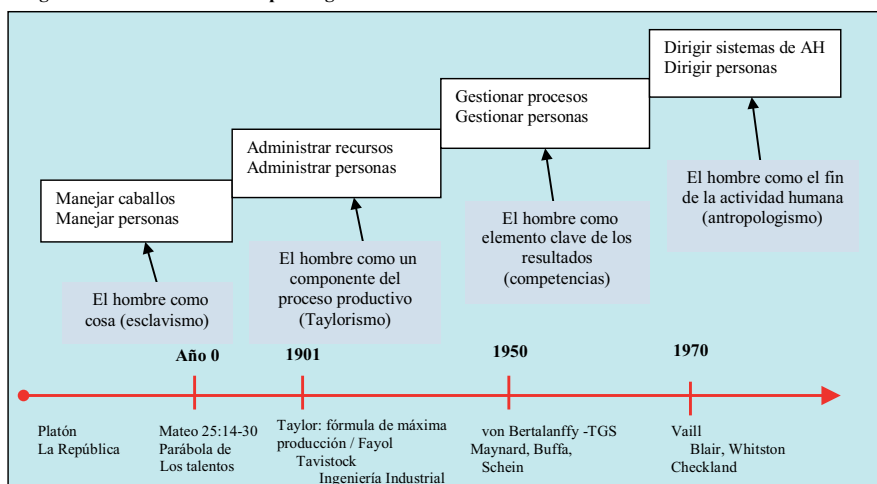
Dirigir sistemas de AH
Dirigir personas

Gestionar procesos
Gestionar personas

Administrar recursos
Administrar personas

Manejar caballos
Manejar personas

El hombre como el fin de la actividad humana (antropologismo)

El hombre como elemento clave de los resultados (competencias)

El hombre como un componente del proceso productivo (Taylorismo)

El hombre como cosa (esclavismo)

Año 0

1901

1950

1970

Platón
La República

Mateo 25:14-30
Parábola de Los talentos

Taylor: fórmula de máxima producción / Fayol
Tavistock
Ingeniería Industrial

von Bertalanffy -TGS
Maynard, Buffa, Schein

Vaill
Blair, Whitston
Checkland